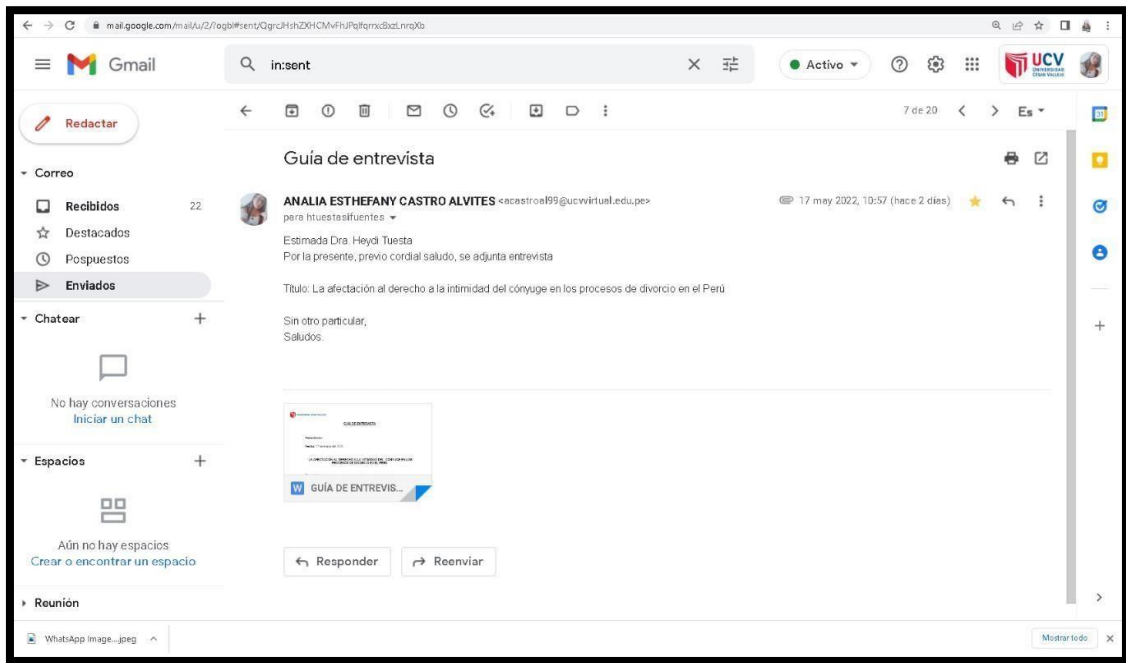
mail.google.com/mail/u/2/?ogbl#sent/QgrcJHshZXHCMvFhJPqlfqrnxcBxzLnrqXb

Gmail

in:sent

Activo

UCV

Redactar

Correo

Recibidos 22

Destacados

Pospuestos

Enviados

Chatear

No hay conversaciones
Iniciar un chat

Espacios

Aún no hay espacios
Crear o encontrar un espacio

Reunión

7 de 20

Es

Guía de entrevista

ANALIA ESTHEFANY CASTRO ALVITES <acastroal99@ucvvirtual.edu.pe>
para htuestasifuentes

17 may 2022, 10:57 (hace 2 días)

Estimada Dra. Heydi Tuesta
Por la presente, previo cordial saludo, se adjunta entrevista

Título: La afectación al derecho a la intimidad del cónyuge en los procesos de divorcio en el Perú

Sin otro particular,
Saludos.

GUÍA DE ENTREVIS...

Responder

Reenviar

WhatsApp Image....jpeg

Mostrar todo